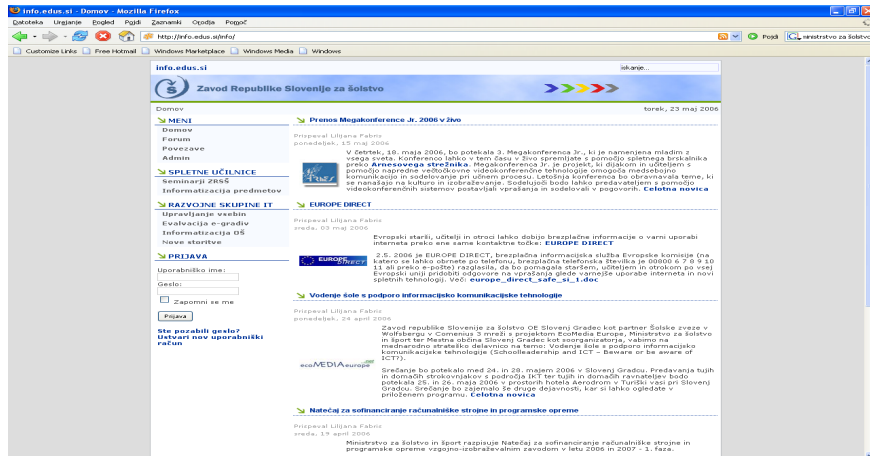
info.edus.si - Domov - Mozilla Firefox

Datoteka Urejanje Pogled Pojdi Zaznamki Orodja Pomoč

http://info.edus.si/info/

Pojdi ministrstvo za šolstvo

Customize Links Free Hotmail Windows Marketplace Windows Media Windows

info.edus.si

iskanje...

Zavod Republike Slovenije za šolstvo

Domov

torek, 23 maj 2006

MENI
Domov
Forum
Povezave
Admin

SPLETNE UČILNICE
Seminarji ZRSŠ
Informatizacija predmetov

RAZVOJNE SKUPINE IT
Upravljanje vsebin
Evalvacija e-gradiv
Informatizacija OŠ
Nove storitve

PRIJAVA
Uporabniško ime:
Geslo:
Zapomni se me
Prijava

Ste pozabili geslo?
Ustvari nov uporabniški račun

Prenos Megakonference Jr. 2006 v živo

Prispeval Liljana Fabris
ponedeljek, 15 maj 2006

V četrtek, 18. maja 2006, bo potekala 3. Megakonferenca Jr., ki je namenjena mladim z vsega sveta. Konferenco lahko v tem času v živo spremljate s pomočjo spletnega brskalnika preko Arnesovega strežnika. Megakonferenca Jr. je projekt, ki dijakom in učiteljem s pomočjo napredne večtočkovne videokonferenčne tehnologije omogoča medsebojno komunikacijo in sodelovanje pri učnem procesu. Letošnja konferenca bo obravnavala teme, ki se nanašajo na kulturo in izobraževanje. Sodelujoči bodo lahko predavateljem s pomočjo videokonferenčnih sistemov postavljali vprašanja in sodelovali v pogovorih. Celotna novica

EUROPE DIRECT

Prispeval Liljana Fabris
sreda, 03 maj 2006

Evropski starši, učitelji in otroci lahko dobijo brezplačne informacije o varni uporabi interneta preko ene same kontaktne točke: EUROPE DIRECT

EUROPE DIRECT

2.5. 2006 je EUROPE DIRECT, brezplačna informacijska služba Evropske komisije (na katero se lahko obrnete po telefonu, brezplačna telefonska številka je 00800 6 7 8 9 10 11 ali preko e-pošte) razglasila, da bo pomagala staršem, učiteljem in otrokom po vsej Evropski uniji pridobiti odgovore na vprašanja glede varnejše uporabe interneta in novi spletnih tehnologij. Več: europe_direct_safe_si_1.doc

Vodenje šole s podporo informacijsko komunikacijske tehnologije

Prispeval Liljana Fabris
ponedeljek, 24 april 2006

Zavod republike Slovenije za šolstvo OE Slovenj Gradec kot partner Šolske zveze v Wolfsburgu v Comenius 3 mreži s projektom EcoMedia Europe, Ministrstvo za šolstvo in šport ter Mestna občina Slovenj Gradec kot soorganizatorja, vabimo na mednarodno strateško delavnico na temo: Vodenje šole s podporo informacijsko komunikacijske tehnologije (Schoolleadership and ICT – Beware or be aware of ICT?).

ecoMEDIAeurope

Srečanje bo potekalo med 24. in 28. majem 2006 v Slovenj Gradcu. Predavanja tujih in domačih strokovnjakov s področja IKT ter tujih in domačih ravnateljev bodo potekala 25. in 26. maja 2006 v prostorih hotela Aerodrom v Turški vasi pri Slovenj Gradcu. Srečanje bo zajemalo še druge dejavnosti, kar si lahko ogledate v priloženem programu. Celotna novica

Natečaj za sofinanciranje računalniške strojne in programske opreme

Prispeval Liljana Fabris
sreda, 19 april 2006

Ministrstvo za šolstvo in šport razpisuje Natečaj za sofinanciranje računalniške strojne in programske opreme vzgojno-izobraževalnim zavodom v letu 2006 in 2007 - 1. faza.